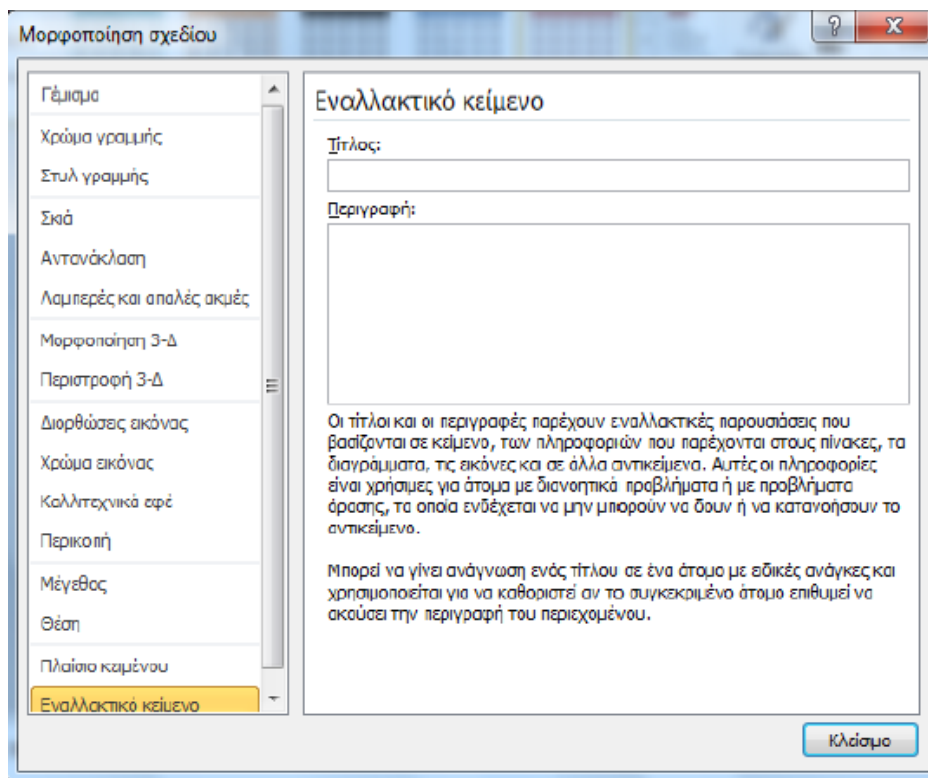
Μορφοποίηση σχεδίου

?

X

Γέμισμα

Χρώμα γραμμής

Στυλ γραμμής

Σκιά

Αντανάκλαση

Λαμπερές και απαλές ακμές

Μορφοποίηση 3-Δ

Περιστροφή 3-Δ

Διορθώσεις εικόνας

Χρώμα εικόνας

Καλλιτεχνικά εφέ

Περικοπή

Μέγεθος

Θέση

Πλαίσιο κειμένου

Εναλλακτικό κείμενο

Εναλλακτικό κείμενο

Τίτλος:

Περιγραφή:

Οι τίτλοι και οι περιγραφές παρέχουν εναλλακτικές παρουσιάσεις που βασίζονται σε κείμενο, των πληροφοριών που παρέχονται στους πίνακες, τα διαγράμματα, τις εικόνες και σε άλλα αντικείμενα. Αυτές οι πληροφορίες είναι χρήσιμες για άτομα με διανοητικά προβλήματα ή με προβλήματα όρασης, τα οποία ενδέχεται να μην μπορούν να δουν ή να κατανοήσουν το αντικείμενο.

Μπορεί να γίνει ανάγνωση ενός τίτλου σε ένα άτομο με ειδικές ανάγκες και χρησιμοποιείται για να καθοριστεί αν το συγκεκριμένο άτομο επιθυμεί να ακούσει την περιγραφή του περιεχομένου.

Κλείσιμο